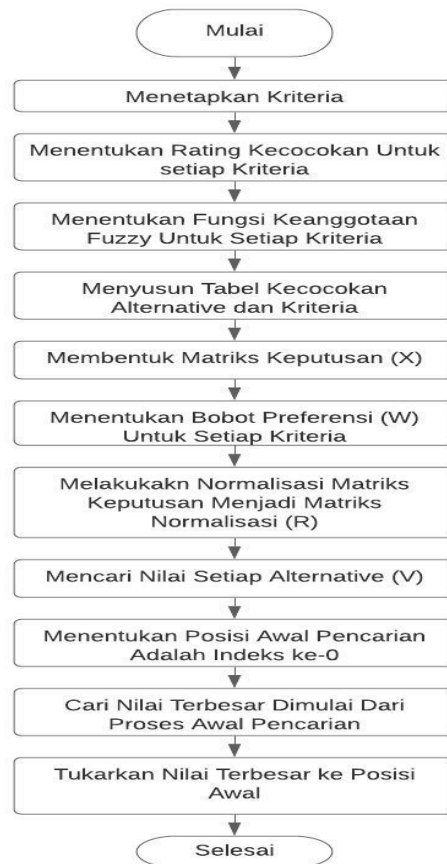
Mulai

Menetapkan Kriteria

Menentukan Rating Kecocokan Untuk setiap Kriteria

Menentukan Fungsi Keanggotaan Fuzzy Untuk Setiap Kriteria

Menyusun Tabel Kecocokan Alternative dan Kriteria

Membentuk Matriks Keputusan (X)

Menentukan Bobot Preferensi (W) Untuk Setiap Kriteria

Melakukakn Normalisasi Matriks Keputusan Menjadi Matriks Normalisasi (R)

Mencari Nilai Setiap Alternative (V)

Menentukan Posisi Awal Pencarian Adalah Indeks ke-0

Cari Nilai Terbesar Dimulai Dari Proses Awal Pencarian

Tukarkan Nilai Terbesar ke Posisi Awal

Selesai